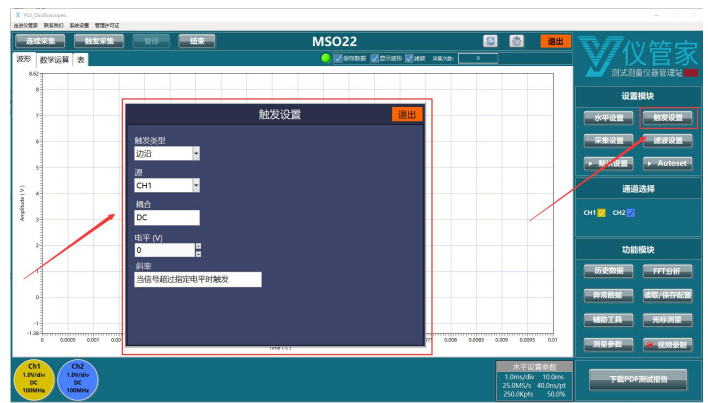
YGJ Oscilloscopes
连接仪器 触发采样 系统设置 管理许可证

连续采集 触发采集 暂停 结束 MSO22 退出

仪管家
测试测量仪器管理站

波形 数学运算 表

保存数据 显示波形 滤波 采集次数: 0

8.62
8
7
6
5
4
3
2
1
0
-1
-1.38

Amplitude ( V )

0 0.0005 0.001 0.006 0.008 0.0085 0.009 0.01
Time ( s )

触发设置 退出
触发类型
边沿
源
CH1
耦合
DC
电平 (V)
0
斜率
当信号超过指定电平时触发

设置模块
水平设置 触发设置
采集设置 滤波设置
触发设置 Autoset

通道选择
CH1 CH2

功能模块
历史数据 FFT分析
异常数据 读取/保存配置
辅助工具 光标测量
测量参数 视频录制

Ch1
1.0V/div
DC
100MHz

Ch2
1.0V/div
DC
100MHz

水平设置参数
1.0ms/div 10.0ms
25.0MS/s 40.0ns/pt
250.0Kpts 50.0%

下载PDF测试报告